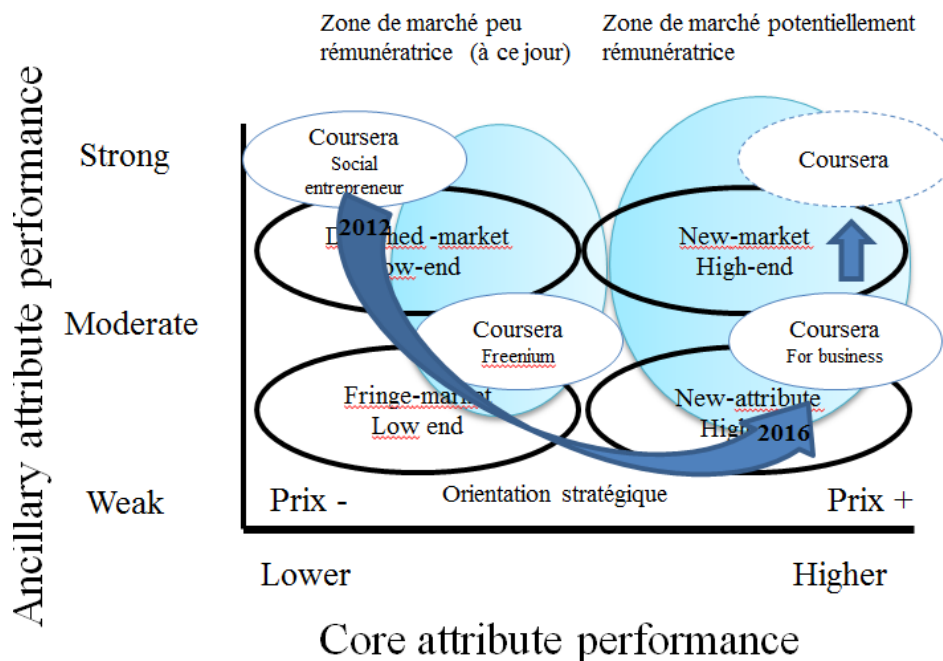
Zone de marché peu rémunératrice (à ce jour)

Zone de marché potentiellement rémunératrice

Ancillary attribute performance

Strong

Moderate

Weak

Coursera
Social entrepreneur

2012

D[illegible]ned -market
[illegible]ow-end

Coursera

New-market
High-end

Coursera
Freenium

Coursera
For business

Fringe-mar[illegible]
Low end

New-attribute
High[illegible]

2016

Prix -

Orientation stratégique

Prix +

Lower

Higher

Core attribute performance